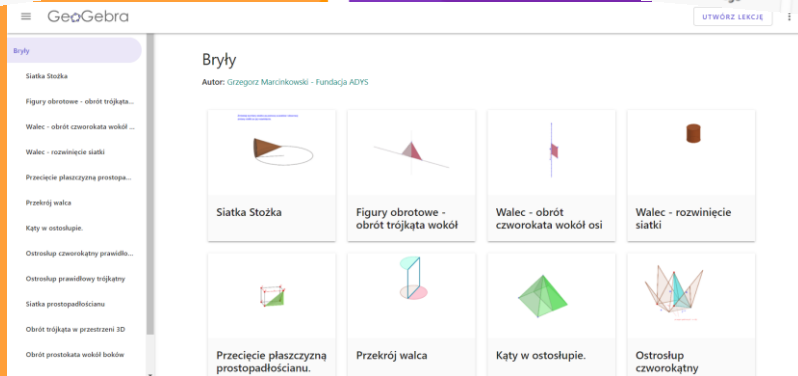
GeoGebra

UTWÓRZ LEKCJĘ

Bryły
Siatka Stożka
Figury obrotowe - obrót trójkąta...
Walec - obrót czworokata wokół ...
Walec - rozwinięcie siatki
Przecięcie płaszczyzną prostopa...
Przekrój walca
Kąty w ostosłupie.
Ostrosłup czworokątny prawidło...
Ostrosłup prawidłowy trójkątny
Siatka prostopadłościanu
Obrót trójkąta w przestrzeni 3D
Obrót prostokata wokół boków

Bryły

Autor: Grzegorz Marcinkowski - Fundacja ADYS

Siatka Stożka

Figury obrotowe - obrót trójkąta wokół

Walec - obrót czworokata wokół osi

Walec - rozwinięcie siatki

Przecięcie płaszczyzną prostopadłościanu.

Przekrój walca

Kąty w ostosłupie.

Ostrosłup czworokątny